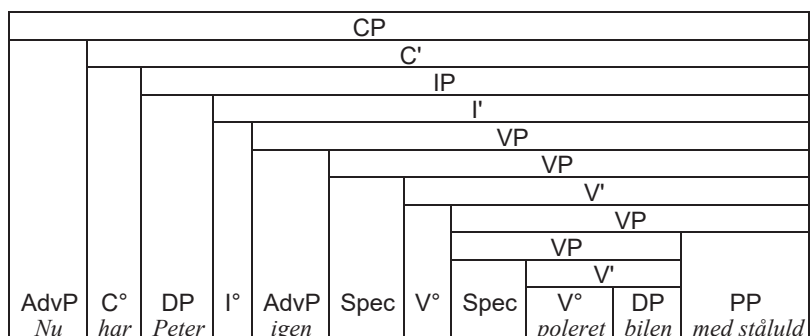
CP

C'

IP

I'

VP

VP

V'

VP

VP

V'

| AdvP | C° | DP | I° | AdvP | Spec | V° | Spec | V° | DP | PP |
|---|---|---|---|---|---|---|---|---|---|---|
| *Nu* | *har* | *Peter* | | *igen* | | | | *poleret* | *bilen* | *med ståluld* |